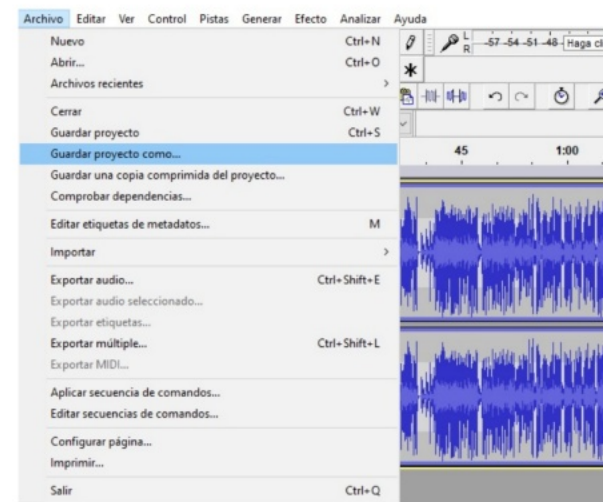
Archivo Editar Ver Control Pistas Generar Efecto Analizar Ayuda

Nuevo Ctrl+N
Abrir... Ctrl+O
Archivos recientes >
Cerrar Ctrl+W
Guardar proyecto Ctrl+S
Guardar proyecto como...
Guardar una copia comprimida del proyecto...
Comprobar dependencias...
Editar etiquetas de metadatos... M
Importar >
Exportar audio... Ctrl+Shift+E
Exportar audio seleccionado...
Exportar etiquetas...
Exportar múltiple... Ctrl+Shift+L
Exportar MIDI...
Aplicar secuencia de comandos...
Editar secuencias de comandos...
Configurar página...
Imprimir...
Salir Ctrl+Q

L R -57 -54 -51 -48 Haga cl

45 1:00